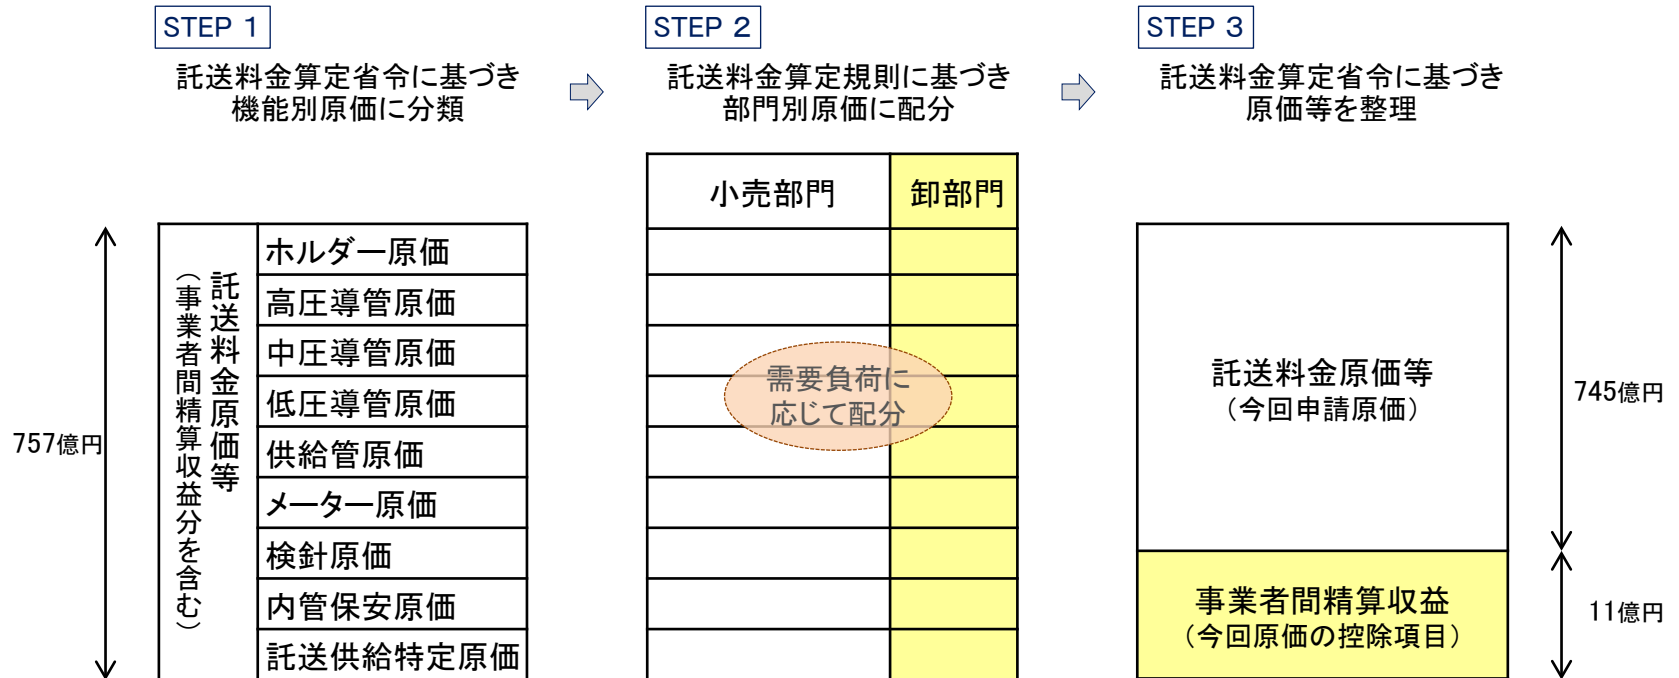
STEP 1

託送料金算定省令に基づき
機能別原価に分類

STEP 2

託送料金算定規則に基づき
部門別原価に配分

STEP 3

託送料金算定省令に基づき
原価等を整理

757億円

託送料金原価等
（事業者間精算収益分を含む）

| ホルダー原価 |
|---|
| 高圧導管原価 |
| 中圧導管原価 |
| 低圧導管原価 |
| 供給管原価 |
| メーター原価 |
| 検針原価 |
| 内管保安原価 |
| 託送供給特定原価 |

| 小売部門 | 卸部門 |
|---|---|

需要負荷に
応じて配分

託送料金原価等
（今回申請原価）

745億円

事業者間精算収益
（今回原価の控除項目）

11億円